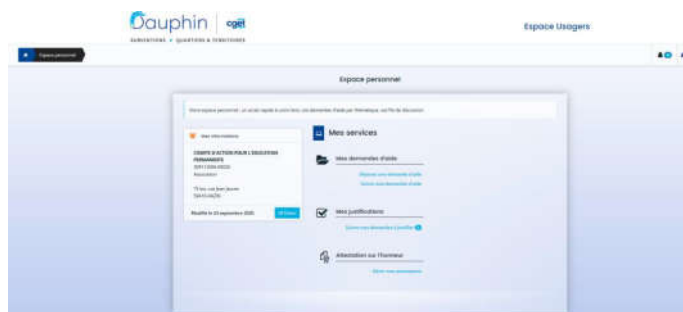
Dauphin cget
SUBVENTIONS • QUARTIERS & TERRITOIRES

Espace Usagers

Espace personnel

Espace personnel

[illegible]

Mes informations

CENTRE D'ACTION POUR L'EDUCATION PERMANENTE
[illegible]
Association

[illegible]

Modifié le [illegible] septembre 2020 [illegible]

Mes services

Mes demandes d'aide
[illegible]
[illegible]

Mes justifications
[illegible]

Attestation sur l'honneur
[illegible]